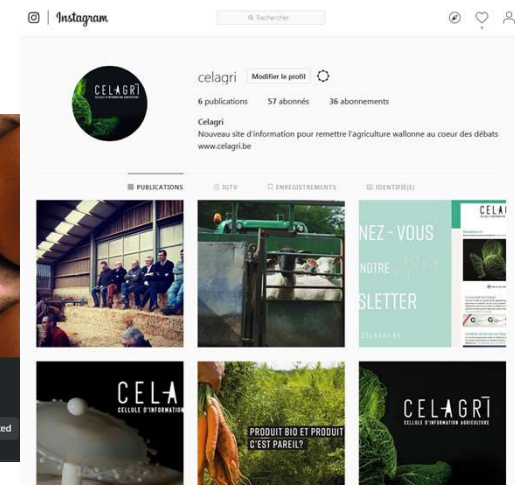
Instagram

Rechercher

CELAGRI

celagri Modifier le profil

6 publications 57 abonnés 36 abonnements

Celagri
Nouveau site d'information pour remettre l'agriculture wallonne au coeur des débats
www.celagri.be

PUBLICATIONS IGTV ENREGISTREMENTS IDENTIFIÉ(E)

NEZ - VOUS
NOTRE
SLETTER
CELAGRI.BE

CELA

CELA

PRODUIT BIO ET PRODUIT C'EST PAREIL?

CELAGRI
CELLULE D'INFORMATION AGRICULTURE

ed